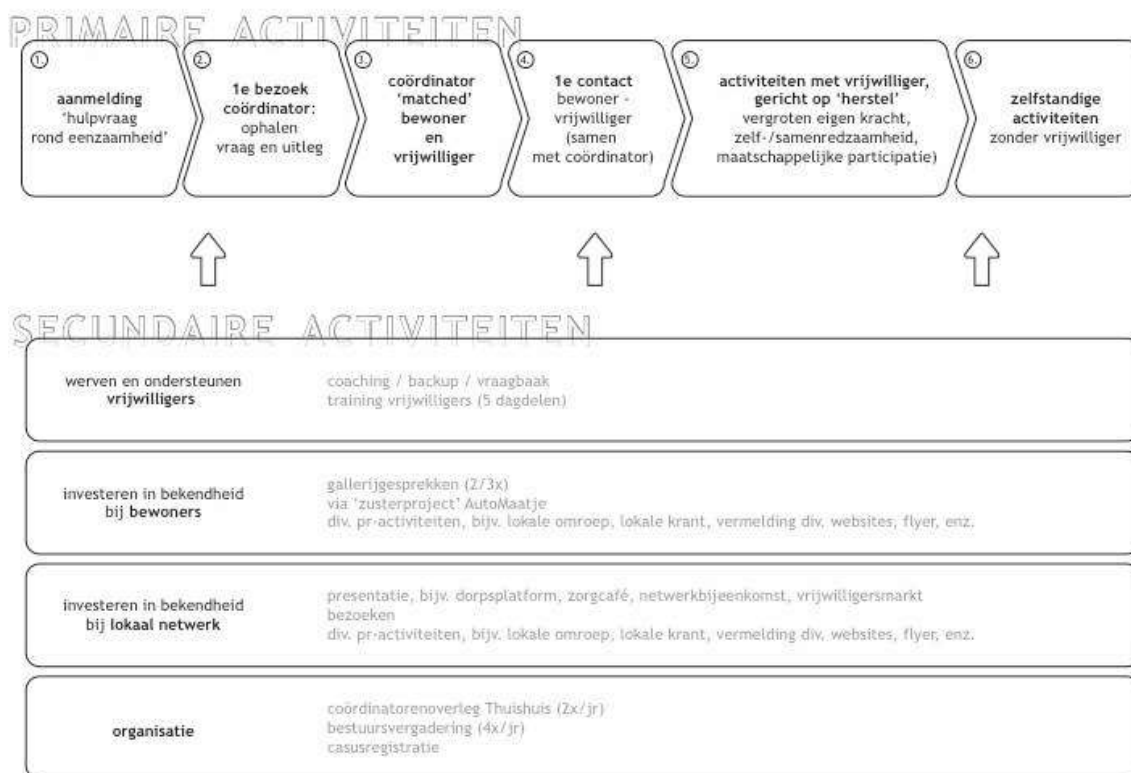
PRIMAIRE ACTIVITEITEN

1.
aanmelding
'hulpvraag rond eenzaamheid'

2.
1e bezoek coördinator:
ophalen vraag en uitleg

3.
coördinator 'matched' bewoner en vrijwilliger

4.
1e contact
bewoner - vrijwilliger (samen met coördinator)

5.
activiteiten met vrijwilliger, gericht op 'herstel'
vergroten eigen kracht, zelf-/samenredzaamheid, maatschappelijke participatie)

6.
zelfstandige activiteiten
zonder vrijwilliger

SECUNDAIRE ACTIVITEITEN

werven en ondersteunen vrijwilligers
coaching / backup / vraagbaak
training vrijwilligers (5 dagdelen)

investeren in bekendheid bij bewoners
gallerijgesprekken (2/3x)
via 'zusterproject' AutoMaatje
div. pr-activiteiten, bijv. lokale omroep, lokale krant, vermelding div. websites, flyer, enz.

investeren in bekendheid bij lokaal netwerk
presentatie, bijv. dorpsplatform, zorgcafé, netwerkbijeenkomst, vrijwilligersmarkt
bezoeken
div. pr-activiteiten, bijv. lokale omroep, lokale krant, vermelding div. websites, flyer, enz.

organisatie
coördinatorenoverleg Thuishuis (2x/jr)
bestuursvergadering (4x/jr)
casusregistratie